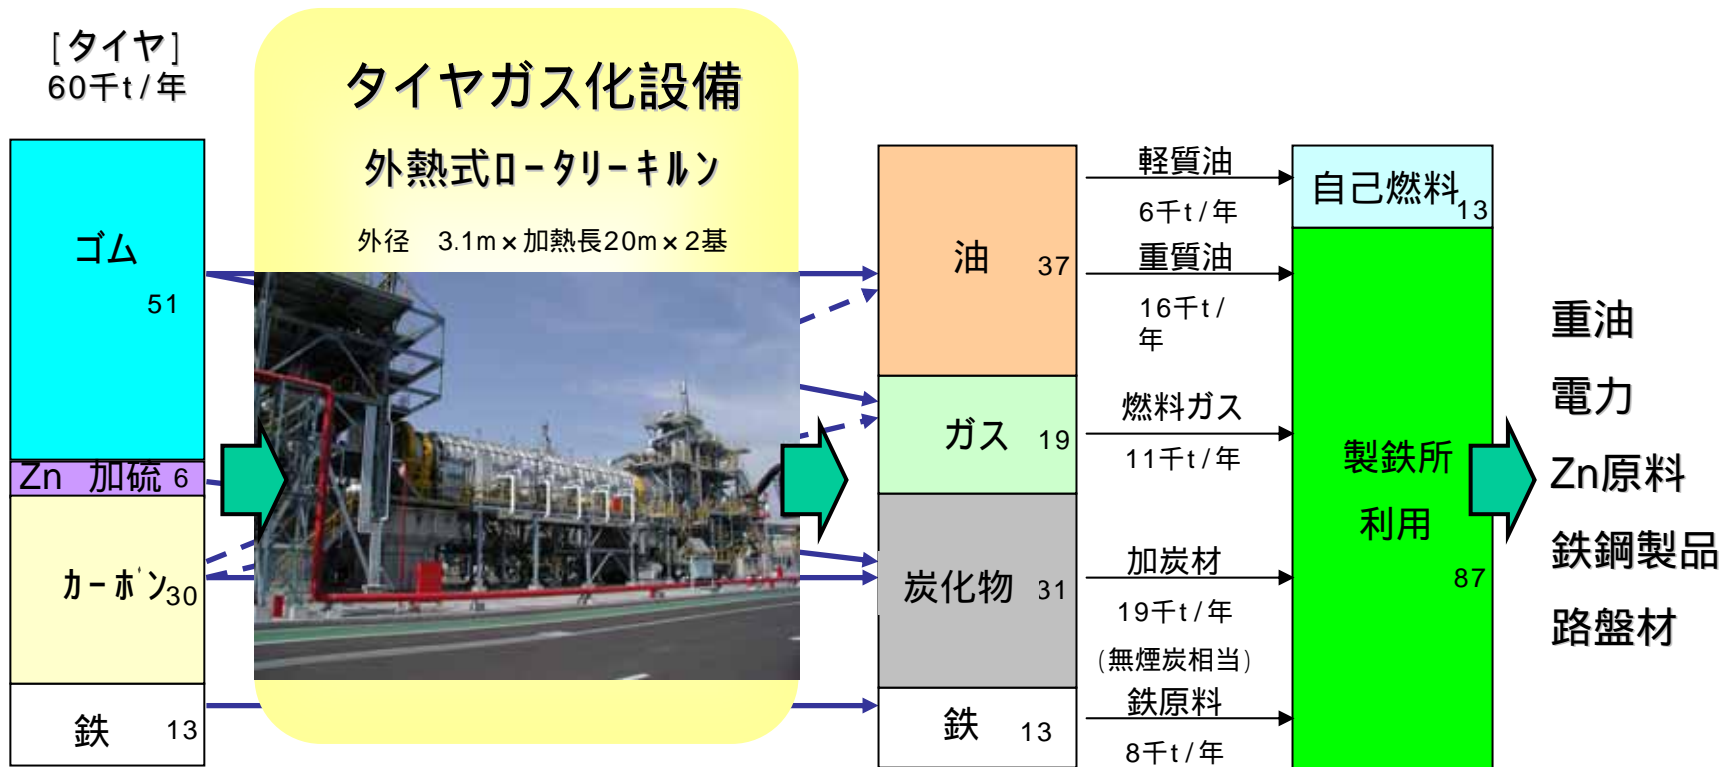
[タイヤ]
60千t/年

ゴム
51

Zn 加硫 6

カーボン30

鉄 13

タイヤガス化設備

外熱式ロータリーキルン

外径 3.1m×加熱長20m×2基

油 37

ガス 19

炭化物 31

鉄 13

軽質油
6千t/年

重質油
16千t/年

燃料ガス
11千t/年

加炭材
19千t/年
(無煙炭相当)

鉄原料
8千t/年

自己燃料13

製鉄所
利用
87

重油
電力
Zn原料
鉄鋼製品
路盤材